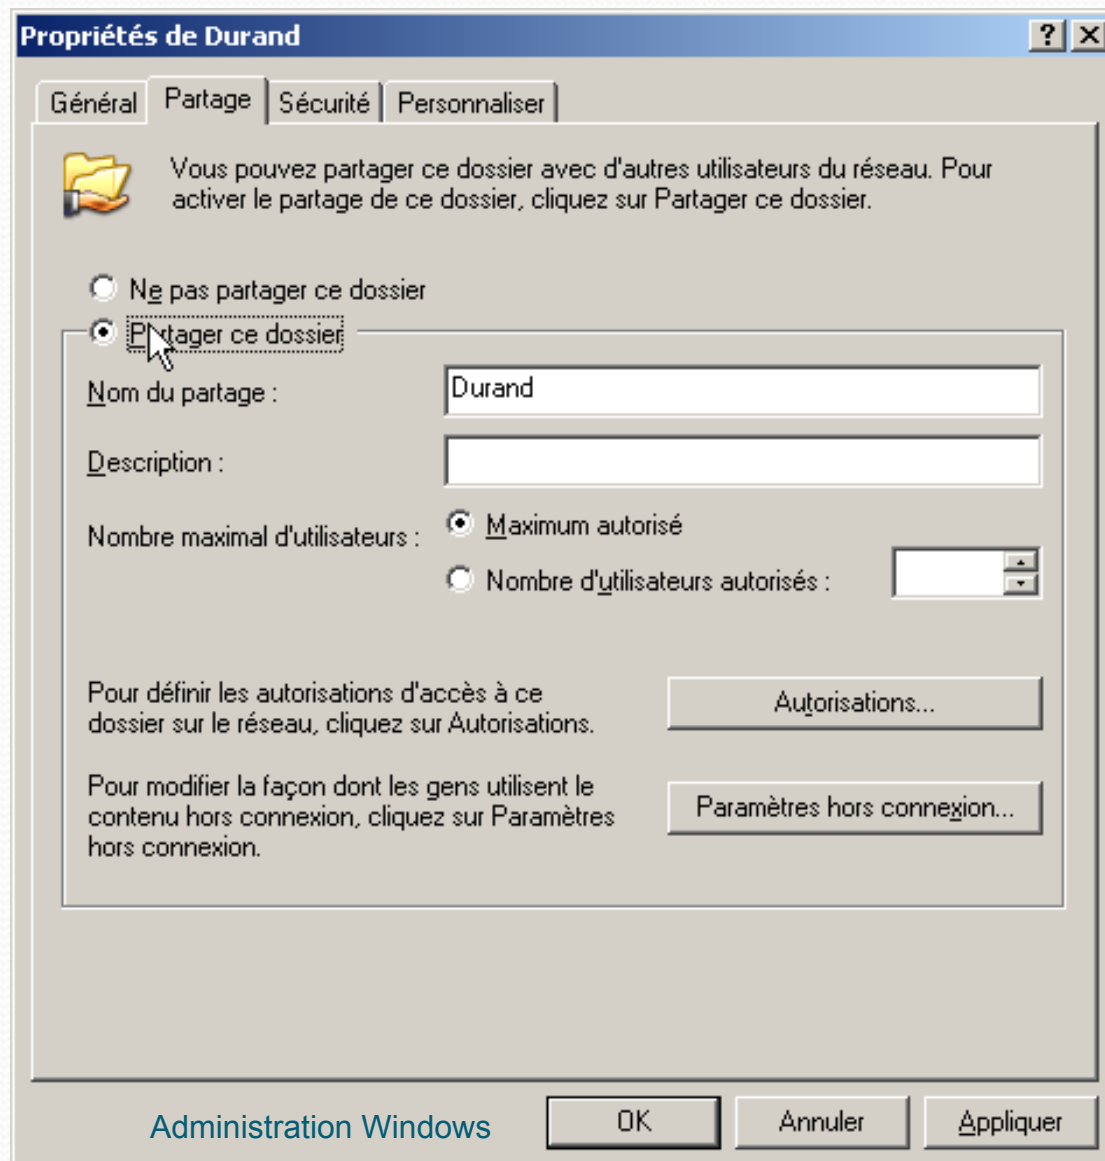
Propriétés de Durand
?
Général | Partage | Sécurité | Personnaliser

Vous pouvez partager ce dossier avec d'autres utilisateurs du réseau. Pour activer le partage de ce dossier, cliquez sur Partager ce dossier.

Ne pas partager ce dossier
Partager ce dossier

Nom du partage : Durand
Description :
Nombre maximal d'utilisateurs : Maximum autorisé
Nombre d'utilisateurs autorisés :

Pour définir les autorisations d'accès à ce dossier sur le réseau, cliquez sur Autorisations.
Autorisations...

Pour modifier la façon dont les gens utilisent le contenu hors connexion, cliquez sur Paramètres hors connexion.
Paramètres hors connexion...

Administration Windows
OK
Annuler
Appliquer